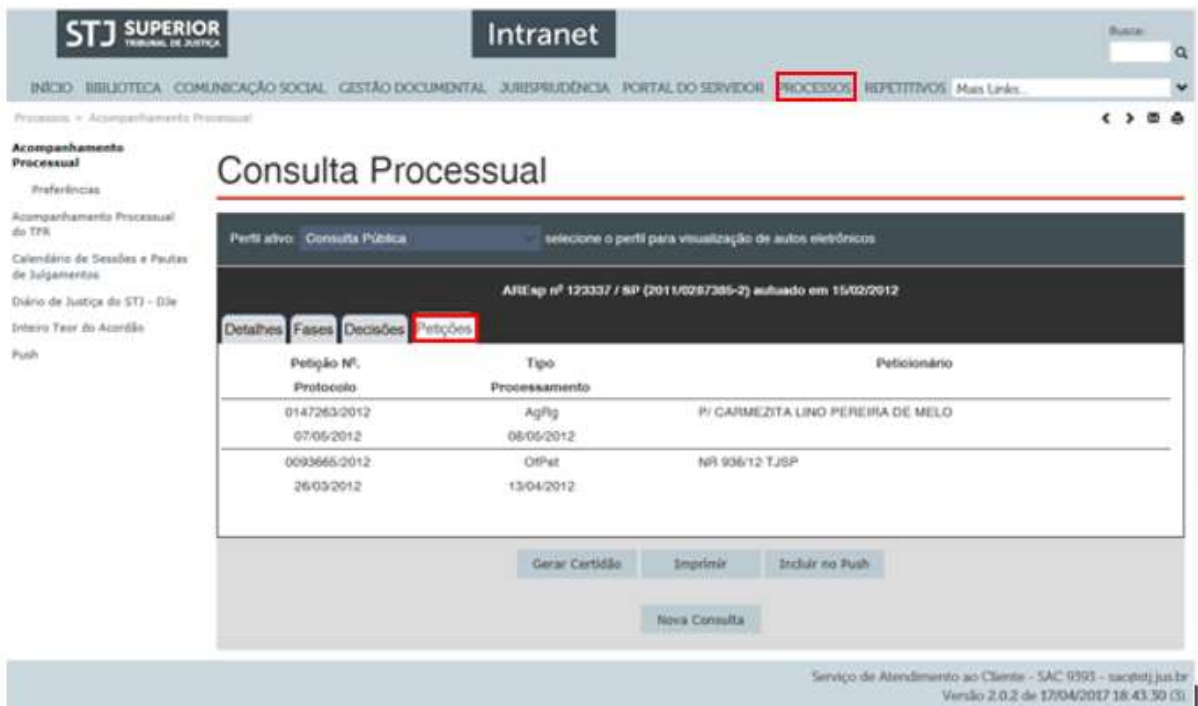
STJ SUPERIOR TRIBUNAL DE JUSTIÇA

Intranet

Busca:

INÍCIO BIBLIOTECA COMUNICAÇÃO SOCIAL GESTÃO DOCUMENTAL JURISPRUDÊNCIA PORTAL DO SERVIDOR PROCESSOS REPETITIVOS Mais Links...

Processos > Acompanhamento Processual

Acompanhamento Processual

Preferências

Acompanhamento Processual do TPR

Calendário de Sessões e Pautas de Julgamentos

Diário de Justiça do STJ - DJe

Inteiro Teor do Acórdão

Push

Consulta Processual

Perfil ativo: Consulta Pública selecione o perfil para visualização de autos eletrônicos

AREsp nº 123337 / SP (2011/0287385-2) autuado em 15/02/2012

Detalhes Fases Decisões Petições

| Petição Nº. Protocolo | Tipo Processamento | Peticionário |
|---|---|---|
| 0147263/2012 07/05/2012 | AgRg 08/05/2012 | P/ CARMEZITA LINO PEREIRA DE MELO |
| 0093665/2012 26/03/2012 | OfPet 13/04/2012 | NR 936/12 TJSP |

Gerar Certidão Imprimir Incluir no Push

Nova Consulta

Serviço de Atendimento ao Cliente - SAC 9393 - sac@stj.jus.br
Versão 2.0.2 de 17/04/2017 18:43:30 (3)